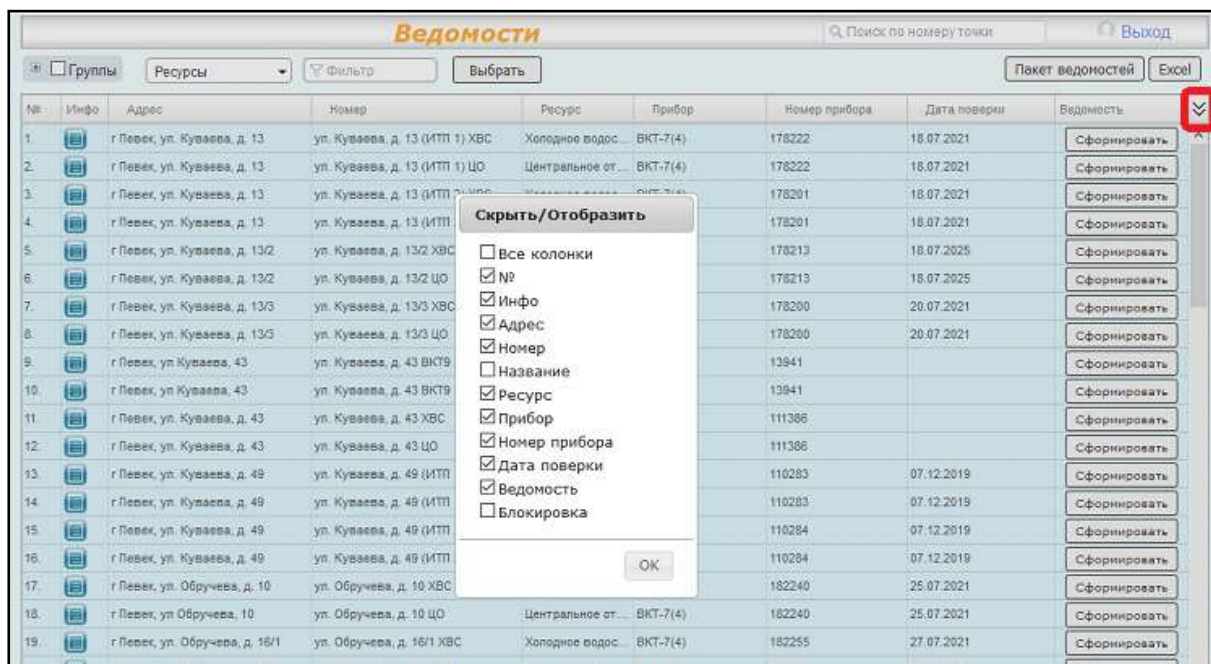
Ведомости

Поиск по номеру точки

Выход

Группы Ресурсы Фильтр Выбрать

Пакет ведомостей Excel

| № | Инфо | Адрес | Номер | Ресурс | Прибор | Номер прибора | Дата поверки | Ведомость |
|---|---|---|---|---|---|---|---|---|
| 1. | | г Певек, ул. Куваева, д. 13 | ул. Куваева, д. 13 (ИТП 1) ХВС | Холодное водос... | ВКТ-7(4) | 178222 | 18.07.2021 | Сформировать |
| 2. | | г Певек, ул. Куваева, д. 13 | ул. Куваева, д. 13 (ИТП 1) ЦО | Центральное от... | ВКТ-7(4) | 178222 | 18.07.2021 | Сформировать |
| 3. | | г Певек, ул. Куваева, д. 13 | ул. Куваева, д. 13 (ИТП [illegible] | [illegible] | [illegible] | 178201 | 18.07.2021 | Сформировать |
| 4. | | г Певек, ул. Куваева, д. 13 | ул. Куваева, д. 13 (ИТП | | | 178201 | 18.07.2021 | Сформировать |
| 5. | | г Певек, ул. Куваева, д. 13/2 | ул. Куваева, д. 13/2 ХВС | | | 178213 | 18.07.2025 | Сформировать |
| 6. | | г Певек, ул. Куваева, д. 13/2 | ул. Куваева, д. 13/2 ЦО | | | 178213 | 18.07.2025 | Сформировать |
| 7. | | г Певек, ул. Куваева, д. 13/3 | ул. Куваева, д. 13/3 ХВС | | | 178200 | 20.07.2021 | Сформировать |
| 8. | | г Певек, ул. Куваева, д. 13/3 | ул. Куваева, д. 13/3 ЦО | | | 178200 | 20.07.2021 | Сформировать |
| 9. | | г Певек, ул Куваева, 43 | ул. Куваева, д. 43 ВКТ9 | | | 13941 | | Сформировать |
| 10. | | г Певек, ул Куваева, 43 | ул. Куваева, д. 43 ВКТ9 | | | 13941 | | Сформировать |
| 11. | | г Певек, ул. Куваева, д. 43 | ул. Куваева, д. 43 ХВС | | | 111386 | | Сформировать |
| 12. | | г Певек, ул. Куваева, д. 43 | ул. Куваева, д. 43 ЦО | | | 111386 | | Сформировать |
| 13. | | г Певек, ул. Куваева, д. 49 | ул. Куваева, д. 49 (ИТП | | | 110283 | 07.12.2019 | Сформировать |
| 14. | | г Певек, ул. Куваева, д. 49 | ул. Куваева, д. 49 (ИТП | | | 110283 | 07.12.2019 | Сформировать |
| 15. | | г Певек, ул. Куваева, д. 49 | ул. Куваева, д. 49 (ИТП | | | 110284 | 07.12.2019 | Сформировать |
| 16. | | г Певек, ул. Куваева, д. 49 | ул. Куваева, д. 49 (ИТП | | | 110284 | 07.12.2019 | Сформировать |
| 17. | | г Певек, ул. Обручева, д. 10 | ул. Обручева, д. 10 ХВС | | | 182240 | 25.07.2021 | Сформировать |
| 18. | | г Певек, ул Обручева, 10 | ул. Обручева, д. 10 ЦО | Центральное от... | ВКТ-7(4) | 182240 | 25.07.2021 | Сформировать |
| 19. | | г Певек, ул. Обручева, д. 16/1 | ул. Обручева, д. 16/1 ХВС | Холодное водос... | ВКТ-7(4) | 182255 | 27.07.2021 | Сформировать |

Скрыть/Отобразить

Все колонки
№
Инфо
Адрес
Номер
Название
Ресурс
Прибор
Номер прибора
Дата поверки
Ведомость
Блокировка

OK